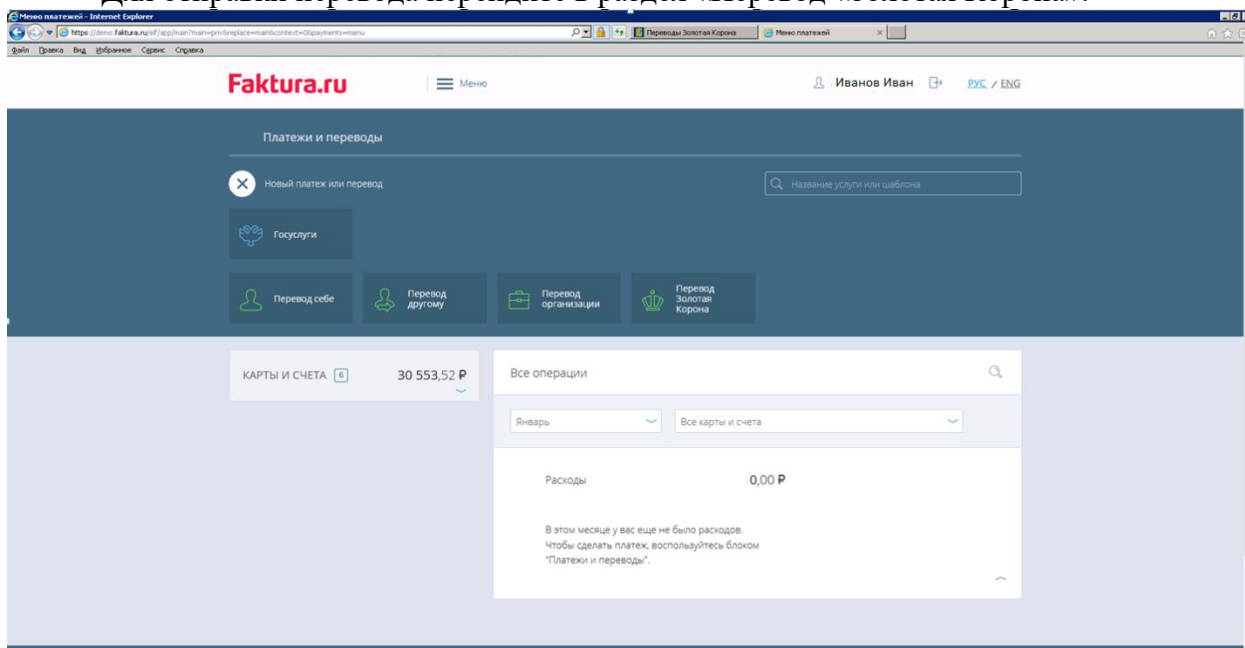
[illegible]

Меню платежей - Internet Explorer

https://demo.faktura.ru/elf/app/main?main=privbreplace=main&context=0&payments=menu

Переводы Золотая Корона

Меню платежей

Файл Правка Вид Избранное Сервис Справка

Faktura.ru

Меню

Иванов Иван

РУС / ENG

Платежи и переводы

Новый платеж или перевод

Название услуги или шаблона

Госуслуги

Перевод себе

Перевод другому

Перевод организации

Перевод Золотая Корона

КАРТЫ И СЧЕТА 6

30 553,52 ₽

Все операции

Январь

Все карты и счета

Расходы

0,00 ₽

В этом месяце у вас еще не было расходов. Чтобы сделать платеж, воспользуйтесь блоком "Платежи и переводы".